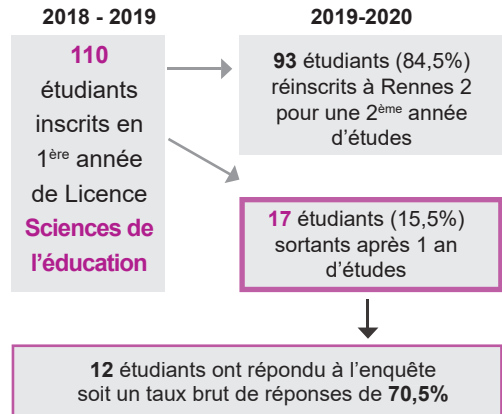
2018 - 2019

2019-2020

110 étudiants inscrits en 1$^{ère}$ année de Licence Sciences de l'éducation

93 étudiants (84,5%) réinscrits à Rennes 2 pour une 2$^{ème}$ année d'études

17 étudiants (15,5%) sortants après 1 an d'études

12 étudiants ont répondu à l'enquête soit un taux brut de réponses de 70,5%